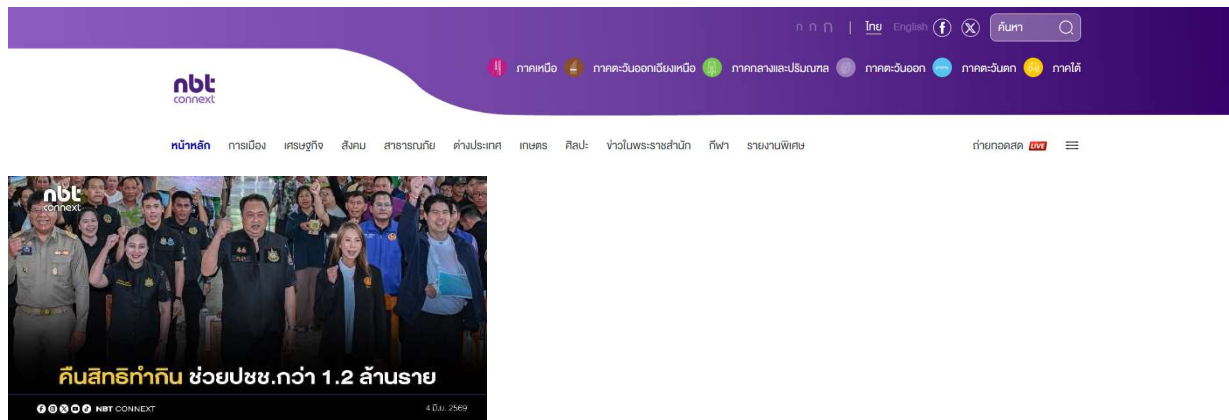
ก ก ก | ไทย English ค้นหา

ภาคเหนือ ภาคตะวันออกเฉียงเหนือ ภาคกลางและปริมณฑล ภาคตะวันออก ภาคตะวันตก ภาคใต้

nbt connext

หน้าหลัก การเมือง เศรษฐกิจ สังคม สาธารณภัย ต่างประเทศ เกษตร ศิลปะ ข่าวในพระราชสำนัก กีฬา รายงานพิเศษ ถ่ายทอดสด LIVE

nbt connext

คืนสิทธิทำกิน ช่วยปชช.กว่า 1.2 ล้านราย

NBT CONNEXT 4 มิ.ย. 2569